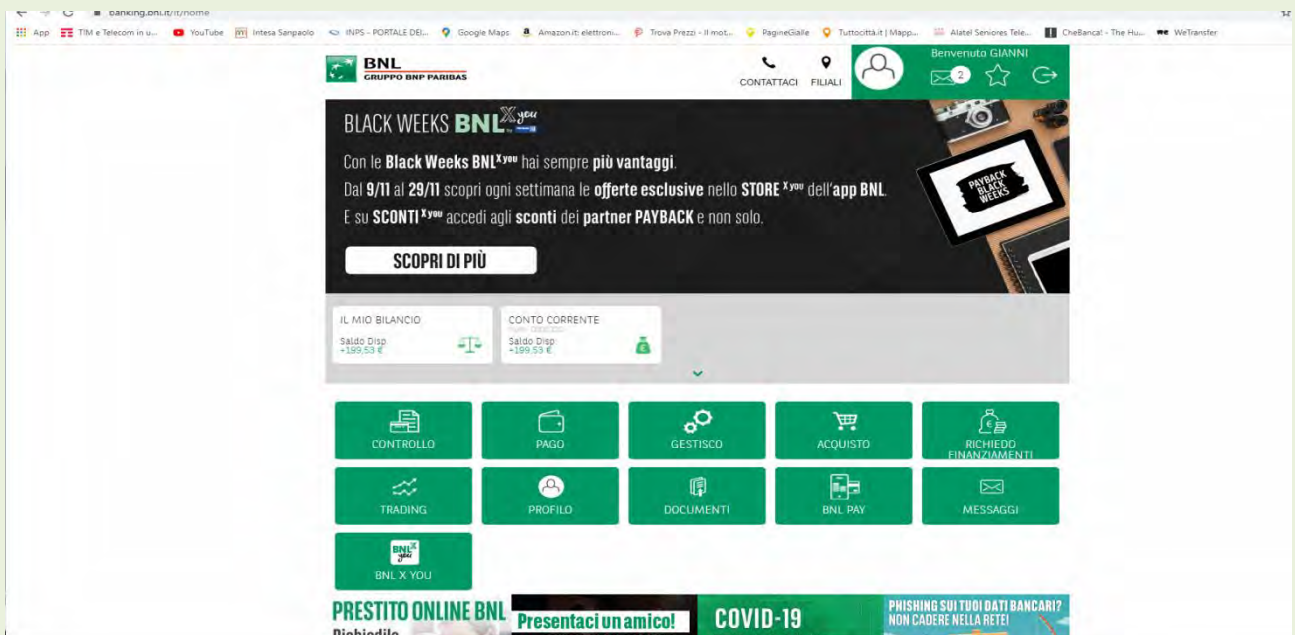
banking.bnl.it/it/home

App TIM e Telecom in u... YouTube Intesa Sanpaolo INPS - PORTALE DEI... Google Maps Amazon.it: elettroni... Trova Prezzi - Il mot... PagineGialle Tuttocittà.it | Mapp... Alatel Seniores Tele... CheBanca! - The Hu... WeTransfer

BNL
GRUPPO BNP PARIBAS

CONTATTACI FILIALI

Benvenuto GIANNI

2

BLACK WEEKS BNL$^{X you}$

Con le Black Weeks BNL$^{X you}$ hai sempre più vantaggi.
Dal 9/11 al 29/11 scopri ogni settimana le offerte esclusive nello STORE $^{X you}$ dell'app BNL.
E su SCONTI$^{X you}$ accedi agli sconti dei partner PAYBACK e non solo.

SCOPRI DI PIÙ

PAYBACK BLACK WEEKS

IL MIO BILANCIO
Saldo Disp
+199,53 €

CONTO CORRENTE
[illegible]
Saldo Disp
+199,53 €

CONTROLLO
PAGO
GESTISCO
ACQUISTO
RICHIEDO FINANZIAMENTI
TRADING
PROFILO
DOCUMENTI
BNL PAY
MESSAGGI
BNL X YOU

PRESTITO ONLINE BNL
Richiedilo
Presentaci un amico!
COVID-19
PHISHING SUI TUOI DATI BANCARI?
NON CADERE NELLA RETE!